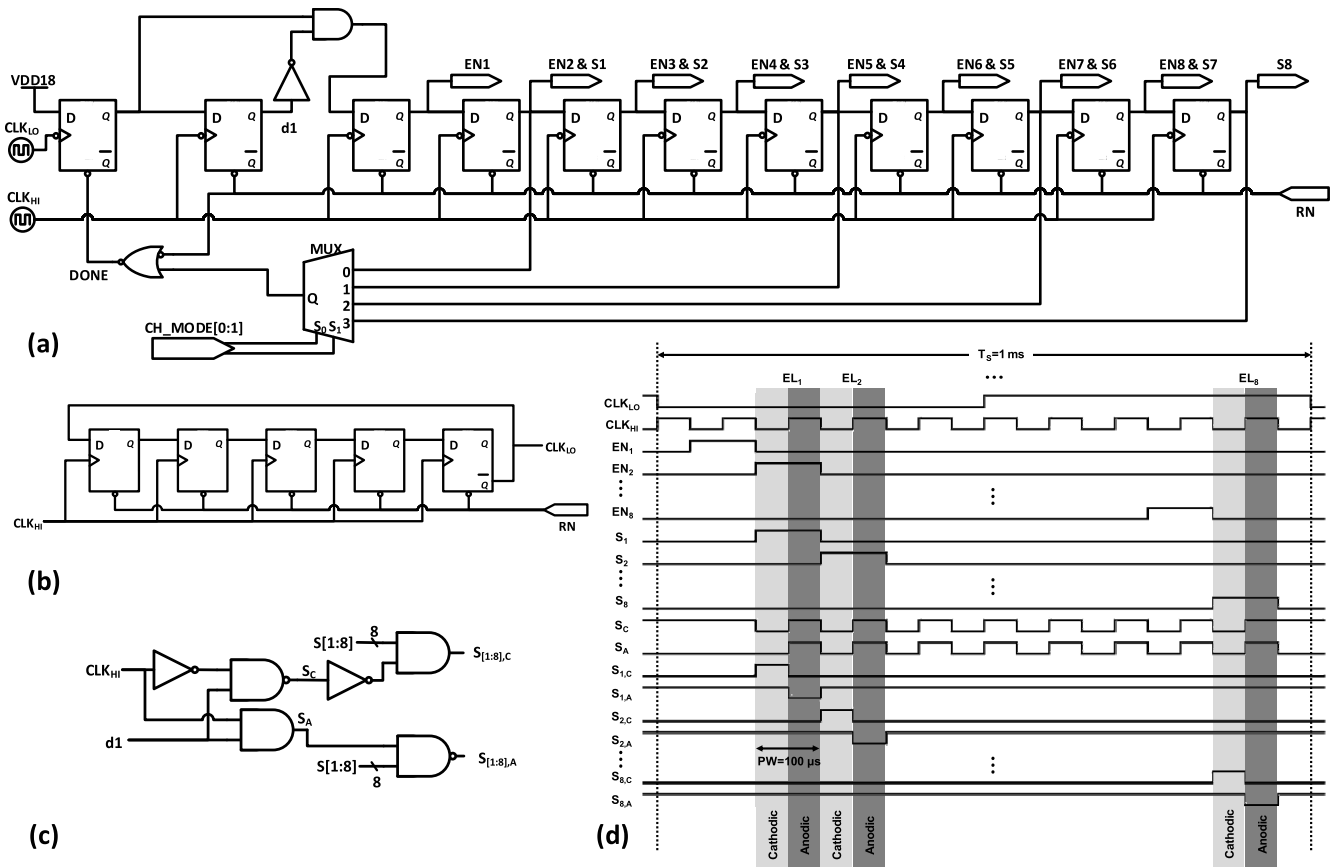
VDD18
CLK$_{LO}$
CLK$_{HI}$
D Q $\bar{Q}$
d1
EN1
EN2 & S1
EN3 & S2
EN4 & S3
EN5 & S4
EN6 & S5
EN7 & S6
EN8 & S7
S8
RN
DONE
MUX
0
1
2
3
Q
$S_0$ $S_1$
CH_MODE[0:1]
(a)

CLK$_{LO}$
CLK$_{HI}$
RN
(b)

CLK$_{HI}$
d1
S$_C$
S$_A$
S[1:8]
8
S$_{[1:8],C}$
S[1:8]
8
S$_{[1:8],A}$
(c)

T$_S$=1 ms
EL$_1$
EL$_2$
EL$_8$
CLK$_{LO}$
CLK$_{HI}$
EN$_1$
EN$_2$
EN$_8$
S$_1$
S$_2$
S$_8$
S$_C$
S$_A$
S$_{1,C}$
S$_{1,A}$
S$_{2,C}$
S$_{2,A}$
S$_{8,C}$
S$_{8,A}$
PW=100 µs
Cathodic
Anodic
Cathodic
Anodic
Cathodic
Anodic
(d)